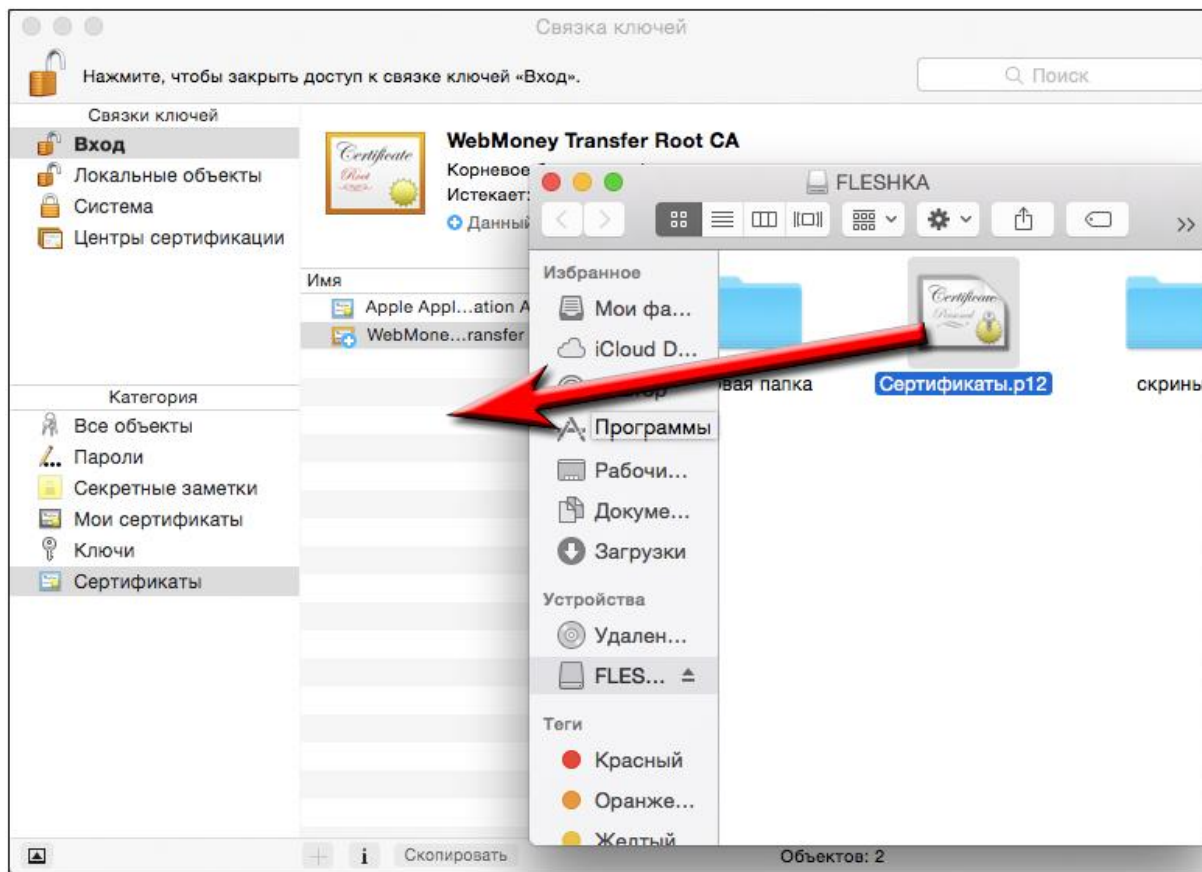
Связка ключей

Нажмите, чтобы закрыть доступ к связке ключей «Вход».

Поиск

Связки ключей
Вход
Локальные объекты
Система
Центры сертификации

Certificate Root

WebMoney Transfer Root CA
Корневое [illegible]
Истекает: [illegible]
Данный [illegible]

Имя
Apple Appl...ation A
WebMone...ransfer

Категория
Все объекты
Пароли
Секретные заметки
Мои сертификаты
Ключи
Сертификаты

i Скопировать

FLESHKA

Избранное
Мои фа...
iCloud D...
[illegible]
Программы
Рабочи...
Докуме...
Загрузки
Устройства
Удален...
FLES...
Теги
Красный
Оранже...
Желтый

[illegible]вая папка
Сертификаты.p12
скрины

Объектов: 2